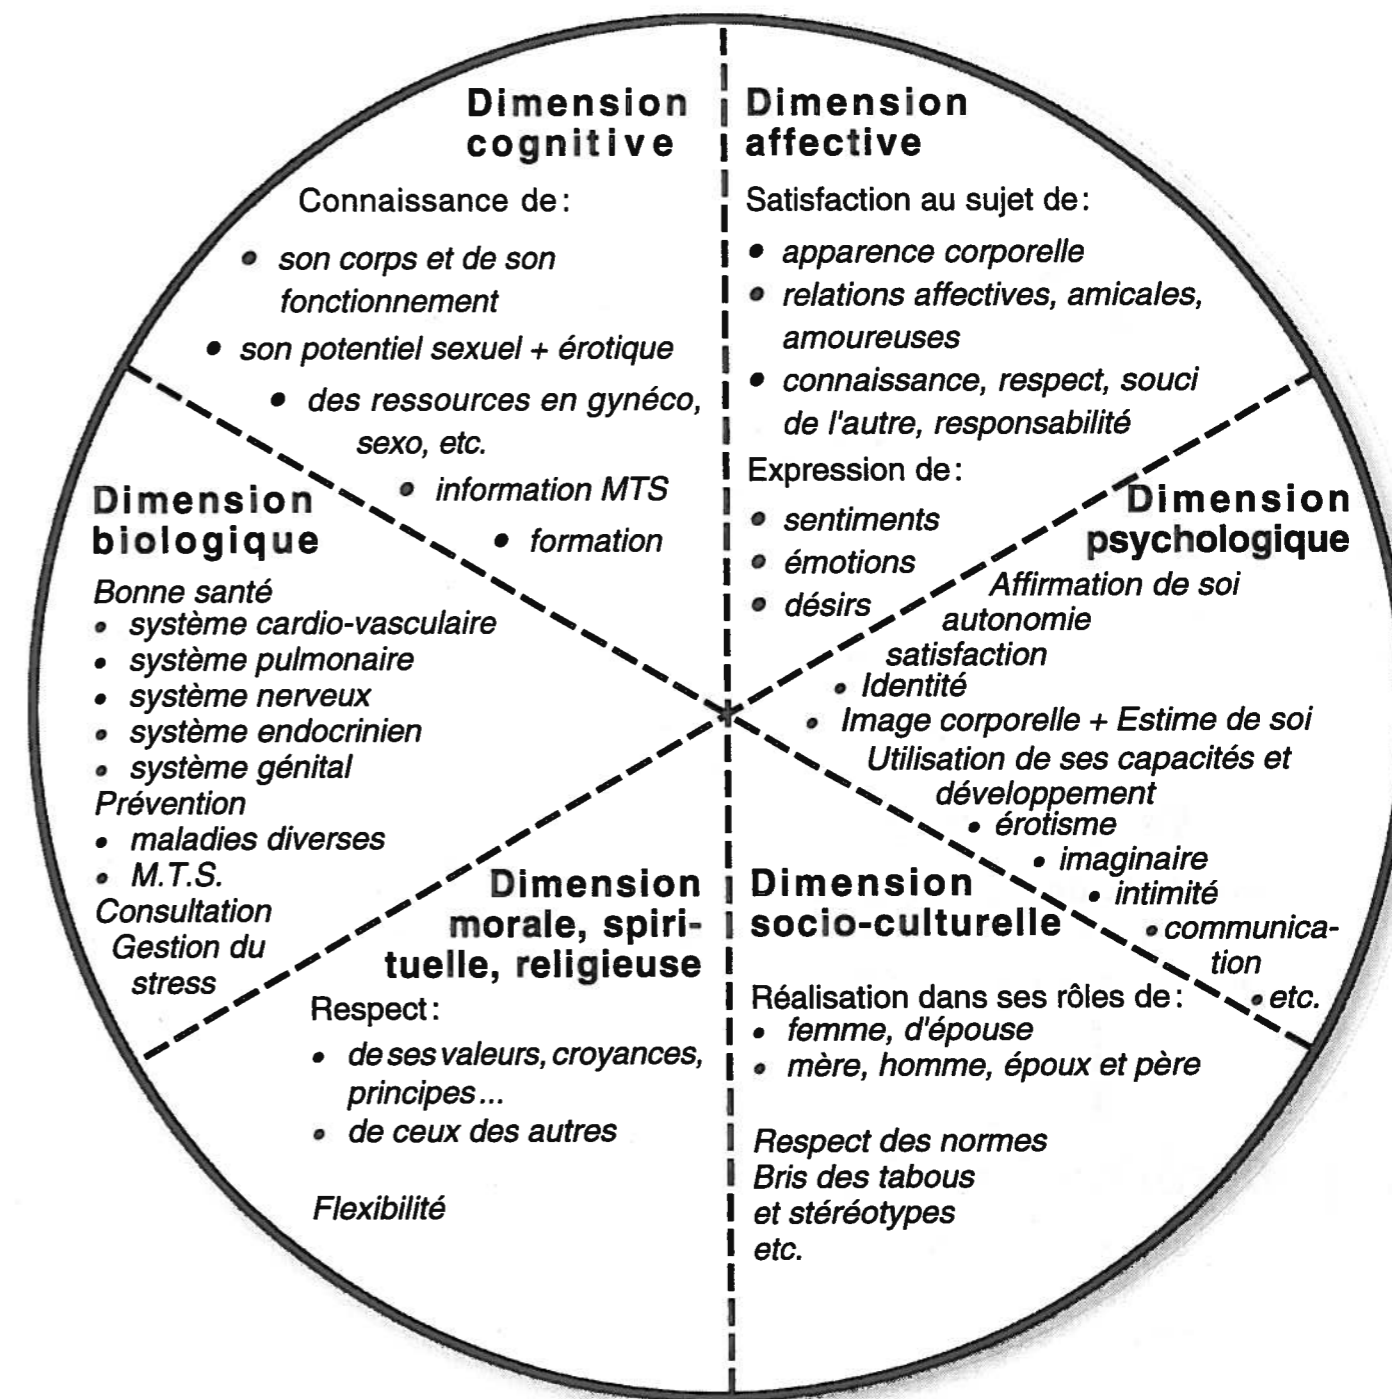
Dimension cognitive

Connaissance de:
• son corps et de son fonctionnement
• son potentiel sexuel + érotique
• des ressources en gynéco, sexo, etc.
• information MTS
• formation

Dimension affective

Satisfaction au sujet de:
• apparence corporelle
• relations affectives, amicales, amoureuses
• connaissance, respect, souci de l'autre, responsabilité

Expression de:
• sentiments
• émotions
• désirs

Dimension psychologique

Affirmation de soi
autonomie
satisfaction
• Identité
• Image corporelle + Estime de soi
Utilisation de ses capacités et développement
• érotisme
• imaginaire
• intimité
• communication
• etc.

Dimension biologique

Bonne santé
• système cardio-vasculaire
• système pulmonaire
• système nerveux
• système endocrinien
• système génital
Prévention
• maladies diverses
• M.T.S.
Consultation
Gestion du stress

Dimension morale, spirituelle, religieuse

Respect:
• de ses valeurs, croyances, principes...
• de ceux des autres

Flexibilité

Dimension socio-culturelle

Réalisation dans ses rôles de:
• femme, d'épouse
• mère, homme, époux et père

Respect des normes
Bris des tabous et stéréotypes
etc.